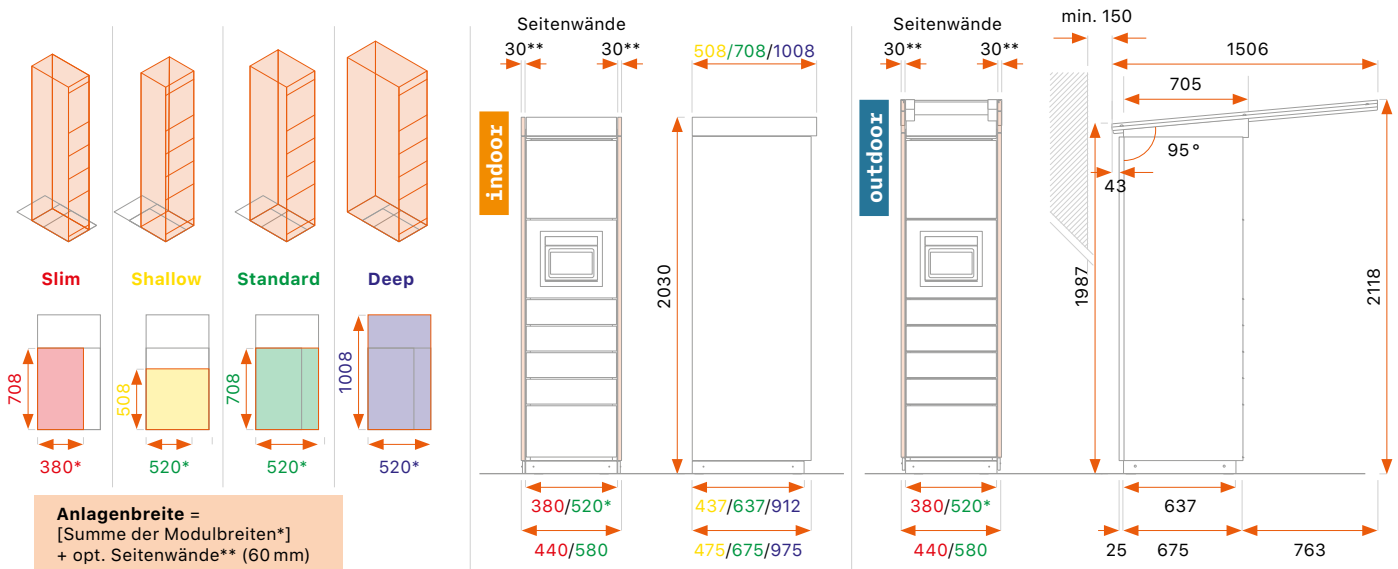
Slim
Shallow
Standard
Deep

708
380*
508
520*
708
520*
1008
520*

Anlagenbreite =
[Summe der Modulbreiten*]
+ opt. Seitenwände** (60 mm)

Seitenwände
30** 30**
indoor
2030
380/520*
440/580
508/708/1008
437/637/912
475/675/975

Seitenwände
30** 30**
outdoor
380/520*
440/580

min. 150
1506
705
95°
43
1987
2118
637
25
675
763